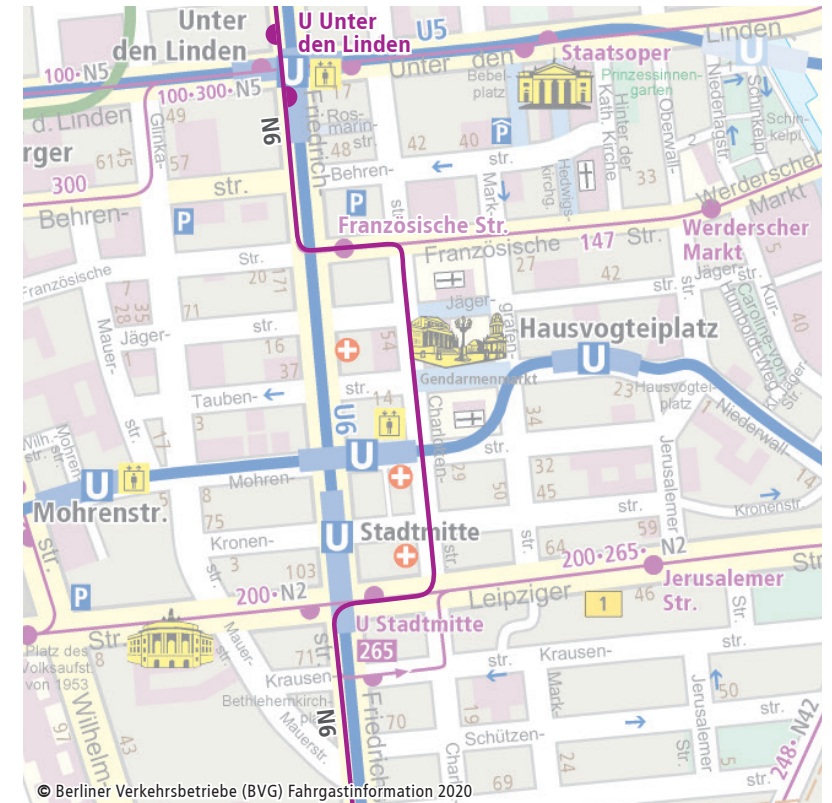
Unter den Linden
U Unter den Linden
U5
Staatsoper
Linden
U
100•N5
U
Unter den
Bebelplatz
Prinzessinnengarten
100•300•N5
17
Rosmarinstr.
Schinkelpl.
d. Linden
49
Glinkastr.
N6
Friedrichstr.
48
42
40
P
Hinter der Kath. Kirche
Oberwallstr.
Niederlagstr.
Schinkelpl.
rger
61
45
57
Behrenstr.
Markgrafenstr.
Hedwigskirchg.
33
300
str.
Behren-
P
P
Werderscher Markt
Französische Str.
Werderscher Markt
Behren-
Französische
147
Str.
27
42
Jäger
Französische
Str.
20
71
Jäger
40
7
35
28
71
Mauerstr.
Jäger-
str.
16
Hausvogteiplatz
Caroline-von-Humboldt-Weg
Kurstr.
54
37
U
Gendarmenmarkt
str.
14
Hausvogteiplatz
23
Taubenstr.
3
17
U6
Charlottenstr.
34
Niederwall
Wilh.
Mohrenstr.
str.
U
U
29
str.
32
Jerusalemer
5
8
Mohrenstr.
50
45
Mohrenstr.
75
Kronenstr.
14
Kronenstr.
U
Stadtmitte
str.
64
59
str.
Kronen-
3
103
200•265•N2
str.
200•N2
Leipziger
1
46
Jerusalemer Str.
P
Str.
U Stadtmitte
str.
Platz des Volksaufst. von 1953
8
71
265
Mauerstr.
str.
Krausen-
Krausen-
Krausen-
50
Bethlehemkirchpl.
Mauerstr.
N6
Friedrichstr.
70
19
Markgrafenstr.
Jerusalemer
str.
Wilhelmstr.
97
43
Charlottenstr.
Schützen-
24
248•N42
69
5
© Berliner Verkehrsbetriebe (BVG) Fahrgastinformation 2020